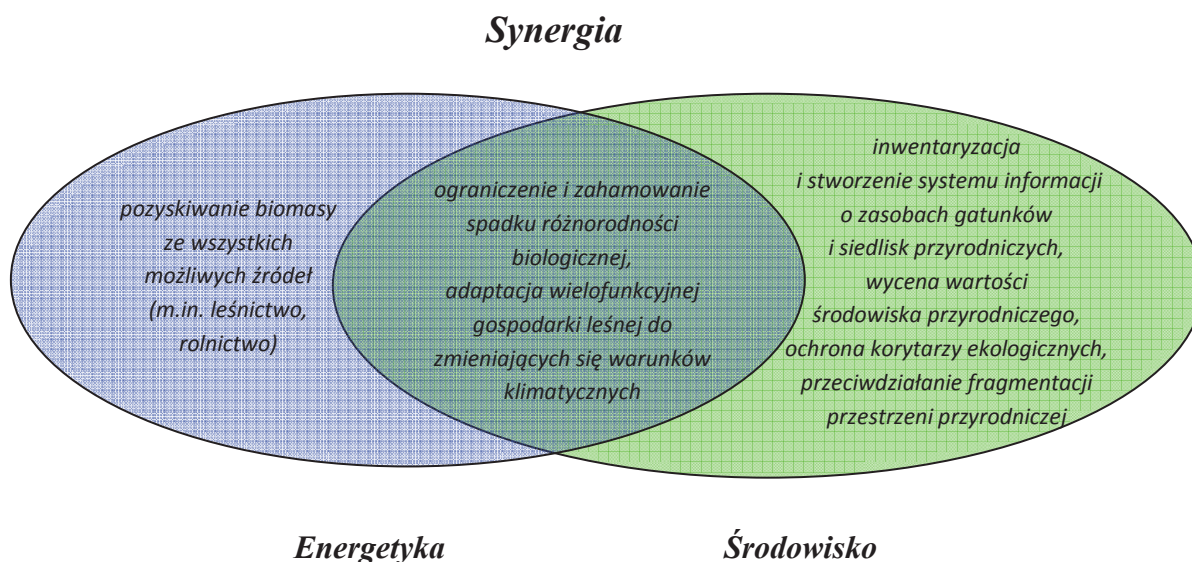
Synergia

pozyskiwanie biomasy ze wszystkich możliwych źródeł (m.in. leśnictwo, rolnictwo)

ograniczenie i zahamowanie spadku różnorodności biologicznej, adaptacja wielofunkcyjnej gospodarki leśnej do zmieniających się warunków klimatycznych

inwentaryzacja i stworzenie systemu informacji o zasobach gatunków i siedlisk przyrodniczych, wycena wartości środowiska przyrodniczego, ochrona korytarzy ekologicznych, przeciwdziałanie fragmentacji przestrzeni przyrodniczej

Energetyka

Środowisko